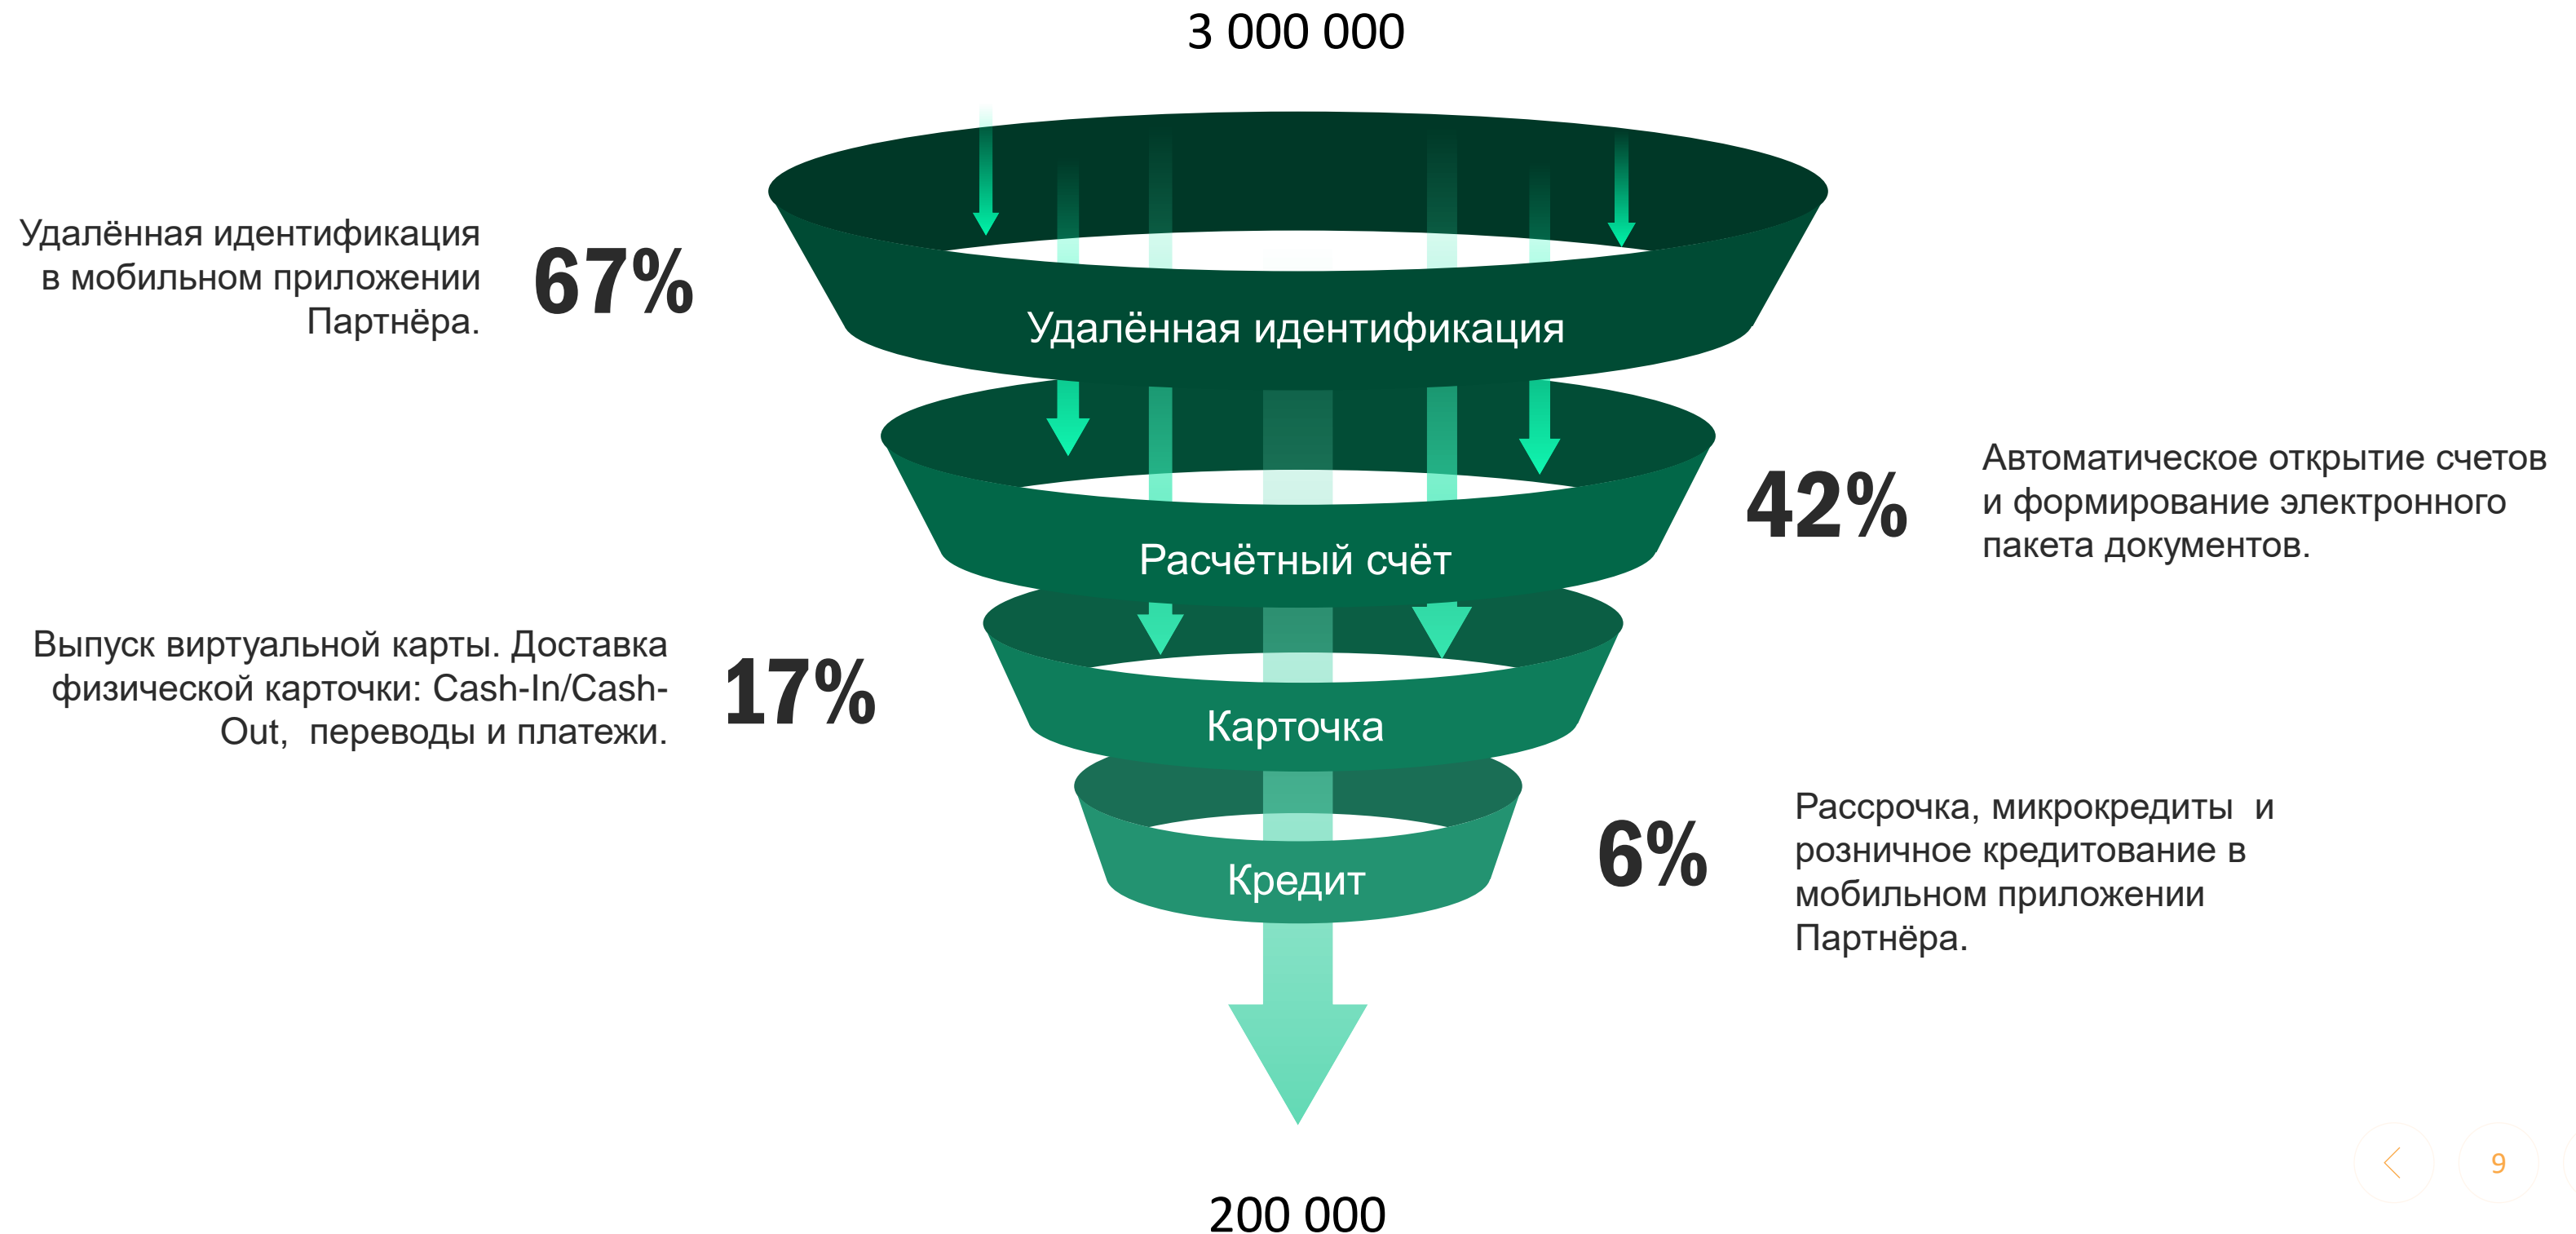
3 000 000

Удалённая идентификация в мобильном приложении Партнёра.

67%

Удалённая идентификация

42%

Автоматическое открытие счетов и формирование электронного пакета документов.

Расчётный счёт

Выпуск виртуальной карты. Доставка физической карточки: Cash-In/Cash-Out, переводы и платежи.

17%

Карточка

6%

Рассрочка, микрокредиты и розничное кредитование в мобильном приложении Партнёра.

Кредит

200 000

9